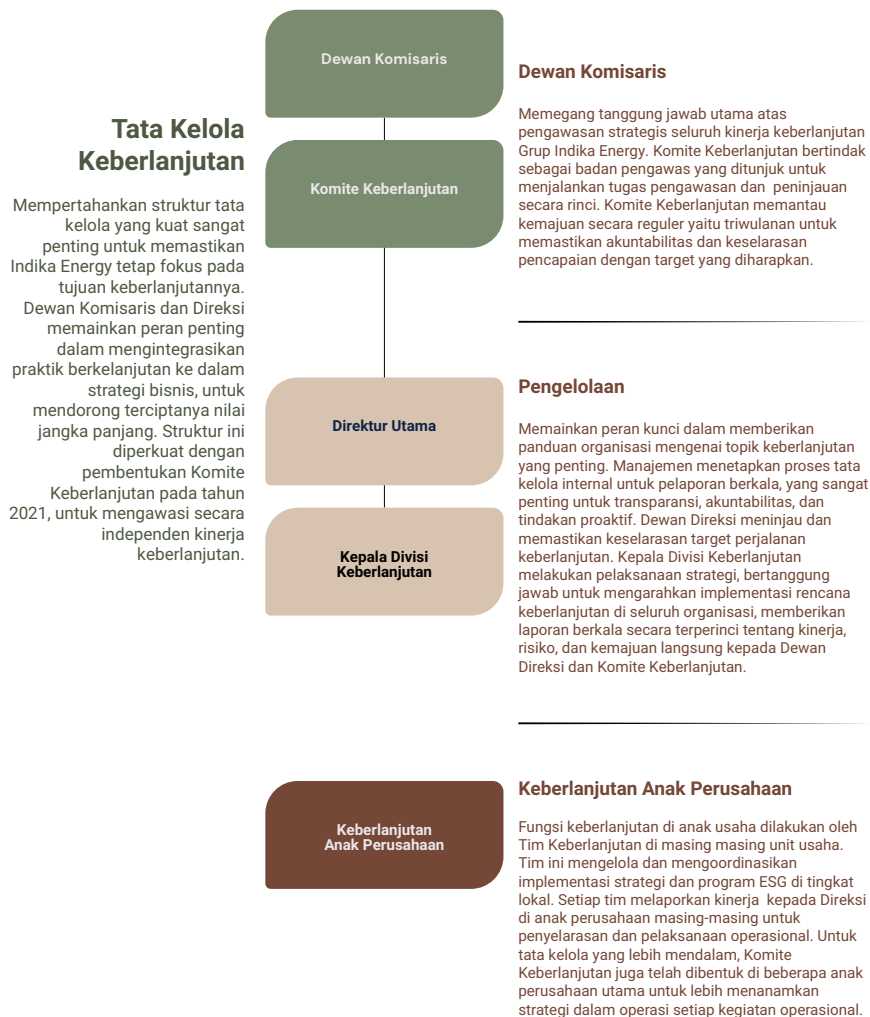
Tata Kelola Keberlanjutan

Mempertahankan struktur tata kelola yang kuat sangat penting untuk memastikan Indika Energy tetap fokus pada tujuan keberlanjutannya. Dewan Komisaris dan Direksi memainkan peran penting dalam mengintegrasikan praktik berkelanjutan ke dalam strategi bisnis, untuk mendorong terciptanya nilai jangka panjang. Struktur ini diperkuat dengan pembentukan Komite Keberlanjutan pada tahun 2021, untuk mengawasi secara independen kinerja keberlanjutan.

Dewan Komisaris

Komite Keberlanjutan

Dewan Komisaris

Memegang tanggung jawab utama atas pengawasan strategis seluruh kinerja keberlanjutan Grup Indika Energy. Komite Keberlanjutan bertindak sebagai badan pengawas yang ditunjuk untuk menjalankan tugas pengawasan dan peninjauan secara rinci. Komite Keberlanjutan memantau kemajuan secara reguler yaitu triwulanan untuk memastikan akuntabilitas dan keselarasan pencapaian dengan target yang diharapkan.

Direktur Utama

Kepala Divisi Keberlanjutan

Pengelolaan

Memainkan peran kunci dalam memberikan panduan organisasi mengenai topik keberlanjutan yang penting. Manajemen menetapkan proses tata kelola internal untuk pelaporan berkala, yang sangat penting untuk transparansi, akuntabilitas, dan tindakan proaktif. Dewan Direksi meninjau dan memastikan keselarasan target perjalanan keberlanjutan. Kepala Divisi Keberlanjutan melakukan pelaksanaan strategi, bertanggung jawab untuk mengarahkan implementasi rencana keberlanjutan di seluruh organisasi, memberikan laporan berkala secara terperinci tentang kinerja, risiko, dan kemajuan langsung kepada Dewan Direksi dan Komite Keberlanjutan.

Keberlanjutan Anak Perusahaan

Keberlanjutan Anak Perusahaan

Fungsi keberlanjutan di anak usaha dilakukan oleh Tim Keberlanjutan di masing masing unit usaha. Tim ini mengelola dan mengoordinasikan implementasi strategi dan program ESG di tingkat lokal. Setiap tim melaporkan kinerja kepada Direksi di anak perusahaan masing-masing untuk penyelarasan dan pelaksanaan operasional. Untuk tata kelola yang lebih mendalam, Komite Keberlanjutan juga telah dibentuk di beberapa anak perusahaan utama untuk lebih menanamkan strategi dalam operasi setiap kegiatan operasional.